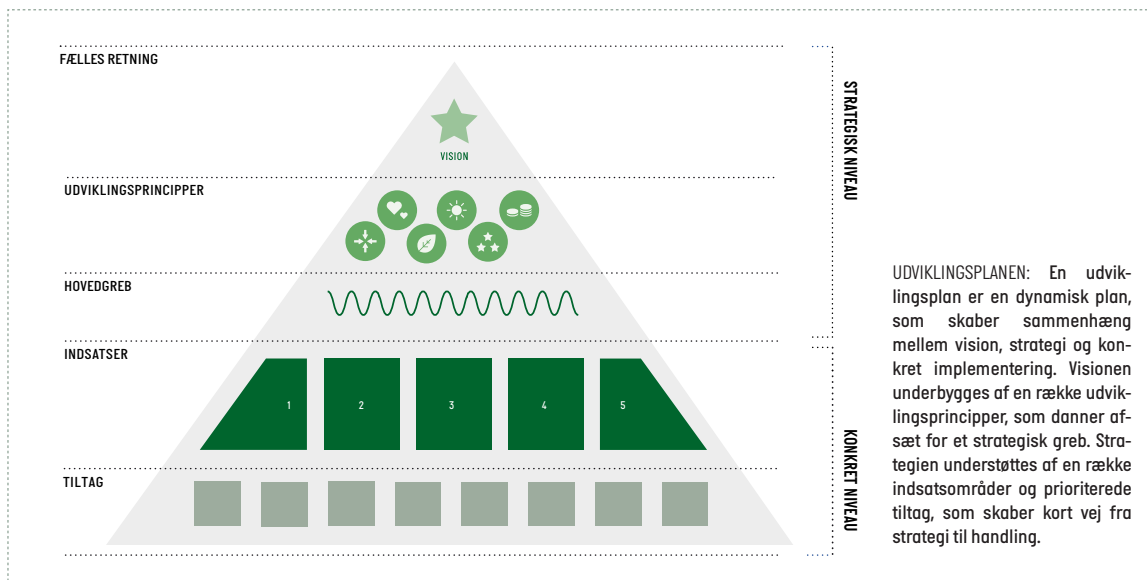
FÆLLES RETNING

VISION

UDVIKLINGSPRINCIPPER

HOVEDGREB

INDSATSER

1

2

3

4

5

TILTAG

STRATEGISK NIVEAU

KONKRET NIVEAU

UDVIKLINGSPLANEN: En udviklingsplan er en dynamisk plan, som skaber sammenhæng mellem vision, strategi og konkret implementering. Visionen underbygges af en række udviklingsprincipper, som danner afsæt for et strategisk greb. Strategien understøttes af en række indsatsområder og prioriterede tiltag, som skaber kort vej fra strategi til handling.